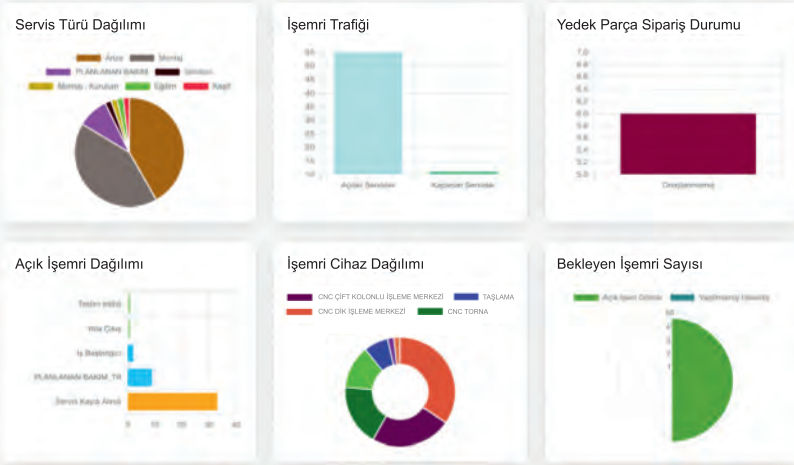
Servis Türü Dağılımı

Arıza Montaj PLANLANAN BAKIM Silinen Montaj - Kurulum Eğitim Keşif

İşemri Trafiği

55 50 45 40 35 30 25 20 15 10

Açılan Servisler Kapanan Servisler

Yedek Parça Sipariş Durumu

7.0 6.8 6.6 6.4 6.2 6.0 5.8 5.6 5.4 5.2 5.0

Onaylanmamış

Açık İşemri Dağılımı

Teslim edildi
Yola Çıkış
İş Başlangıcı
PLANLANAN BAKIM_TR
Servis Kaydı Alındı

0 10 20 30 40

İşemri Cihaz Dağılımı

CNC ÇİFT KOLONLU İŞLEME MERKEZİ TAŞLAMA CNC DİK İŞLEME MERKEZİ CNC TORNA

Bekleyen İşemri Sayısı

Açık İşemri Ödemi Yapılmamış Ücretli

10 8 6 4 2 0